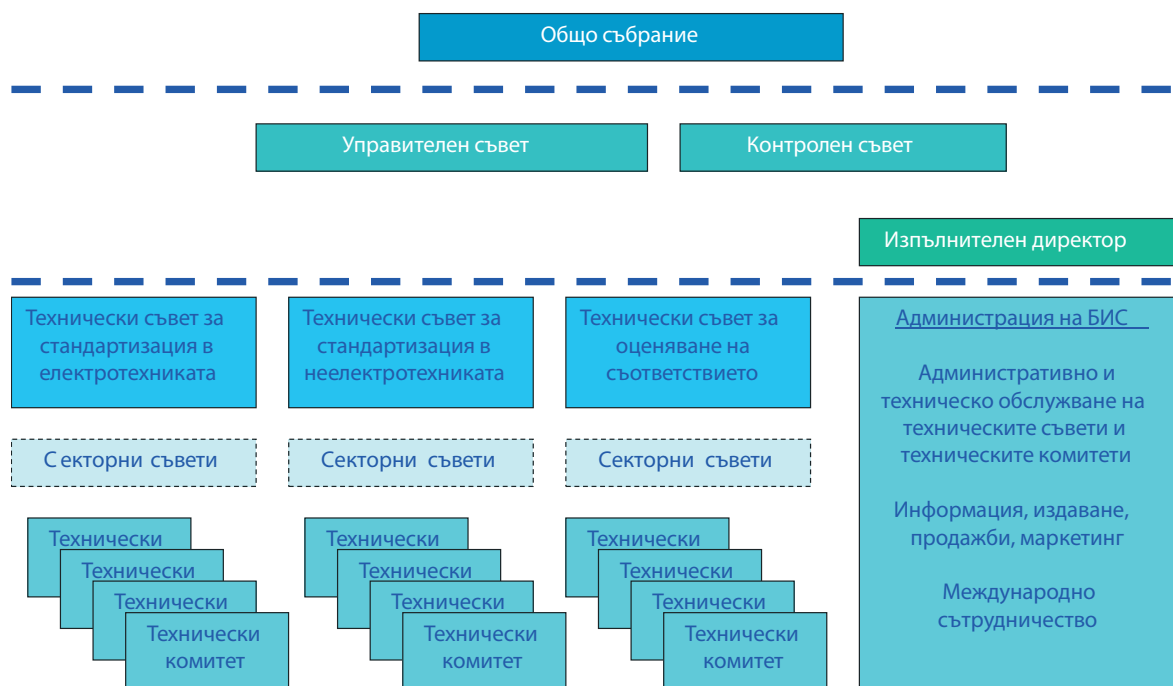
Общо събрание

Управителен съвет

Контролен съвет

Изпълнителен директор

Технически съвет за стандартизация в електротехниката

Технически съвет за стандартизация в неелектротехниката

Технически съвет за оценяване на съответствието

Администрация на БИС

Административно и техническо обслужване на техническите съвети и техническите комитети

Информация, издаване, продажби, маркетинг

Международно сътрудничество

С екторни съвети

Секторни съвети

Секторни съвети

Технически
Технически
Технически
Технически комитет

Технически
Технически
Технически
Технически комитет

Технически
Технически
Технически
Технически комитет